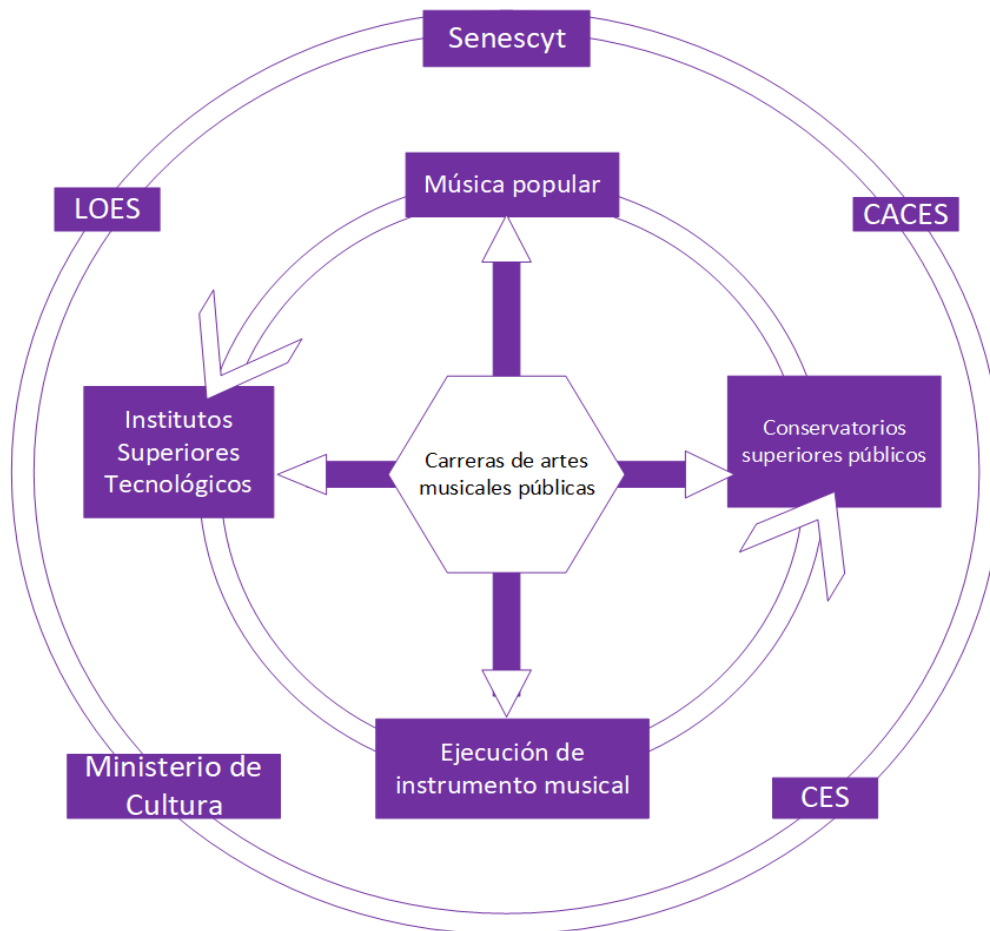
Senescyt

LOES

CACES

Música popular

Institutos Superiores Tecnológicos

Carreras de artes musicales públicas

Conservatorios superiores públicos

Ejecución de instrumento musical

Ministerio de Cultura

CES